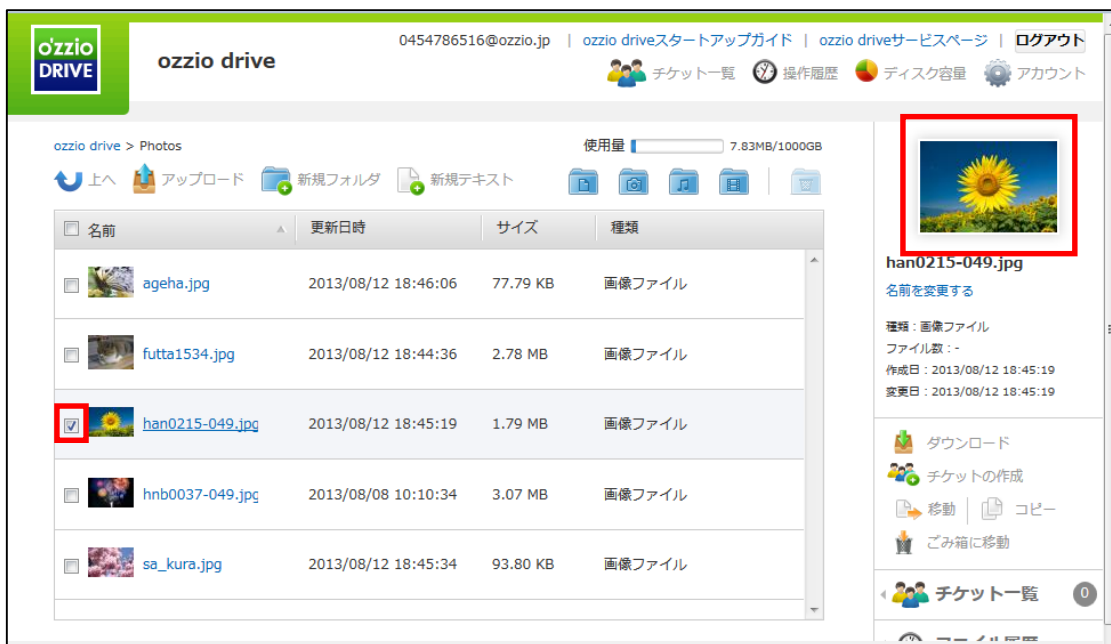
o'zzio DRIVE

ozzio drive

0454786516@ozzio.jp | ozzio driveスタートアップガイド | ozzio driveサービスページ | ログアウト

チケット一覧 操作履歴 ディスク容量 アカウント

ozzio drive > Photos

使用量 7.83MB/1000GB

上へ アップロード 新規フォルダ 新規テキスト

| 名前 | 更新日時 | サイズ | 種類 |
|---|---|---|---|
| ageha.jpg | 2013/08/12 18:46:06 | 77.79 KB | 画像ファイル |
| futta1534.jpg | 2013/08/12 18:44:36 | 2.78 MB | 画像ファイル |
| han0215-049.jpg | 2013/08/12 18:45:19 | 1.79 MB | 画像ファイル |
| hnb0037-049.jpg | 2013/08/08 10:10:34 | 3.07 MB | 画像ファイル |
| sa_kura.jpg | 2013/08/12 18:45:34 | 93.80 KB | 画像ファイル |

han0215-049.jpg

名前を変更する

種類：画像ファイル
ファイル数：-
作成日：2013/08/12 18:45:19
変更日：2013/08/12 18:45:19

ダウンロード

チケットの作成

移動 | コピー

ごみ箱に移動

チケット一覧 0

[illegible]